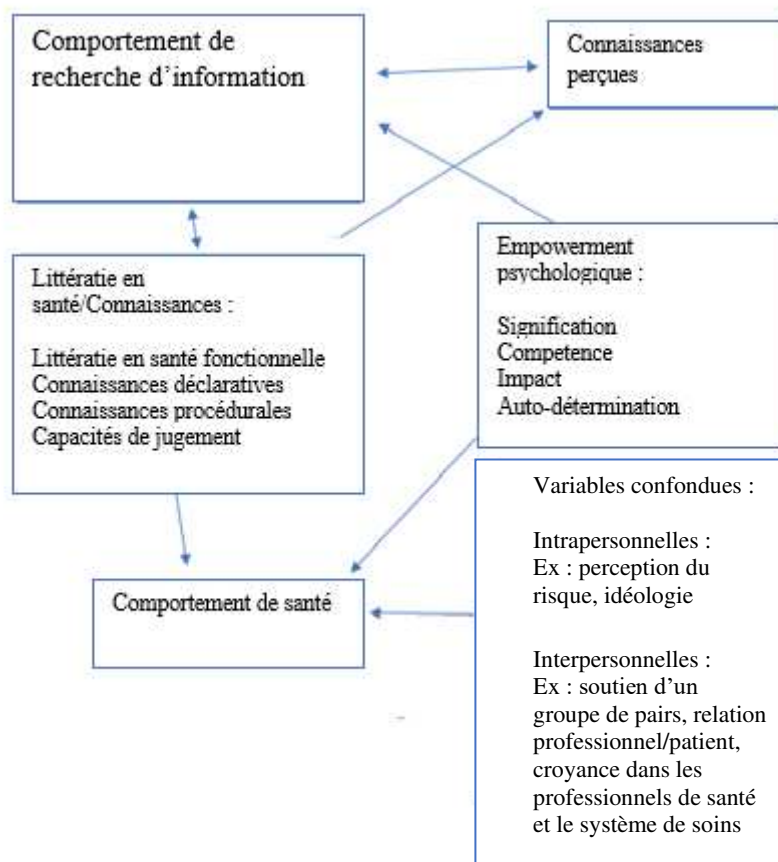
Comportement de recherche d'information

Connaissances perçues

Littératie en santé/Connaissances :

Littératie en santé fonctionnelle
Connaissances déclaratives
Connaissances procédurales
Capacités de jugement

Empowerment psychologique :

Signification
Competence
Impact
Auto-détermination

Variables confondues :

Intrapersonnelles :
Ex : perception du risque, idéologie

Interpersonnelles :
Ex : soutien d'un groupe de pairs, relation professionnel/patient, croyance dans les professionnels de santé et le système de soins

Comportement de santé